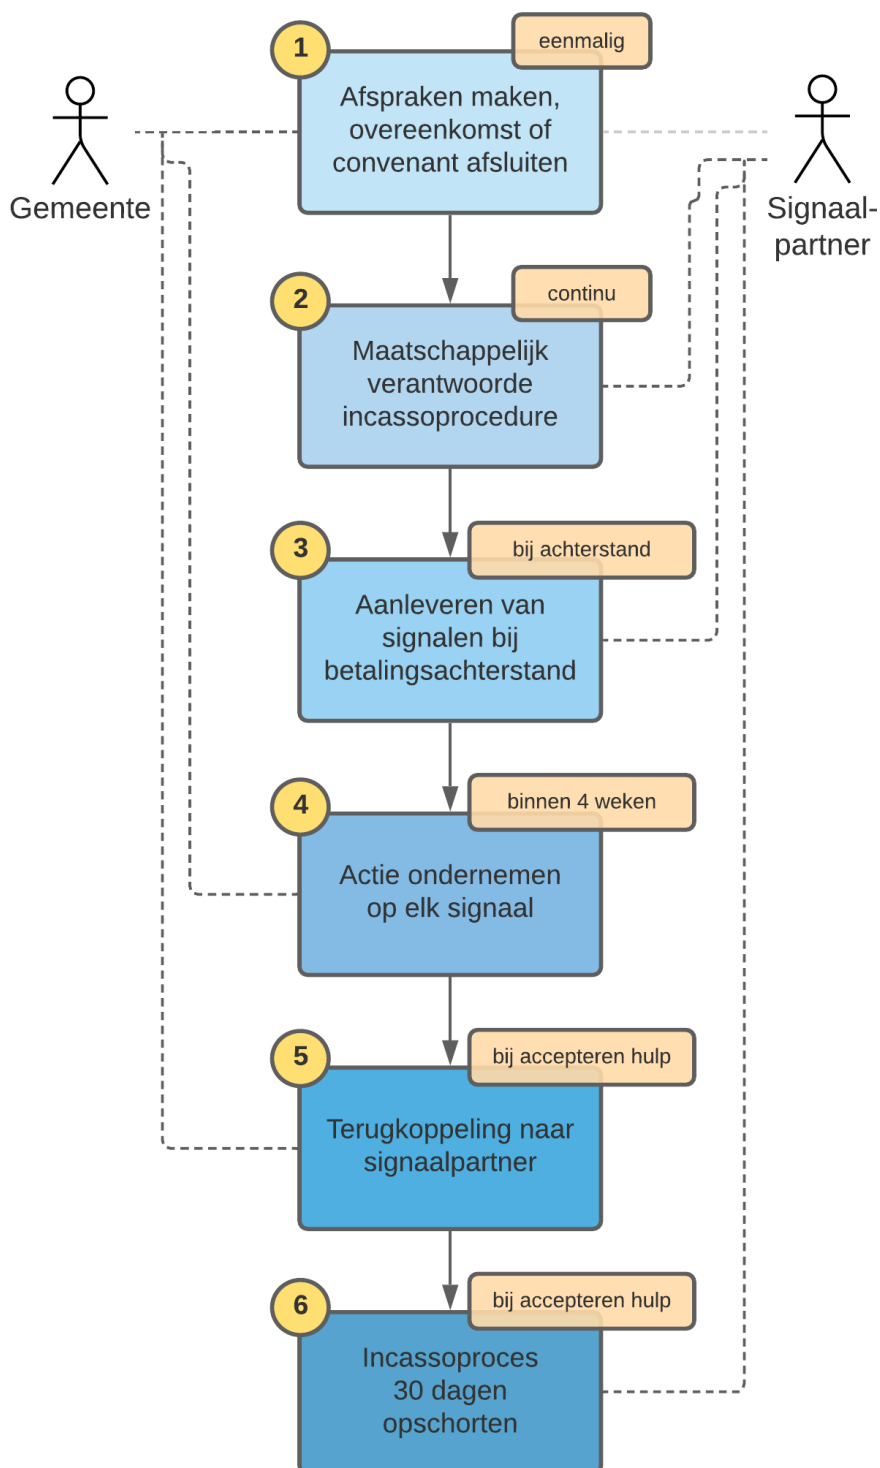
Gemeente

Signaal-partner

1
eenmalig
Afspraken maken, overeenkomst of convenant afsluiten

2
continu
Maatschappelijk verantwoorde incassoprocedure

3
bij achterstand
Aanleveren van signalen bij betalingsachterstand

4
binnen 4 weken
Actie ondernemen op elk signaal

5
bij accepteren hulp
Terugkoppeling naar signaalpartner

6
bij accepteren hulp
Incassoproces 30 dagen opschorten